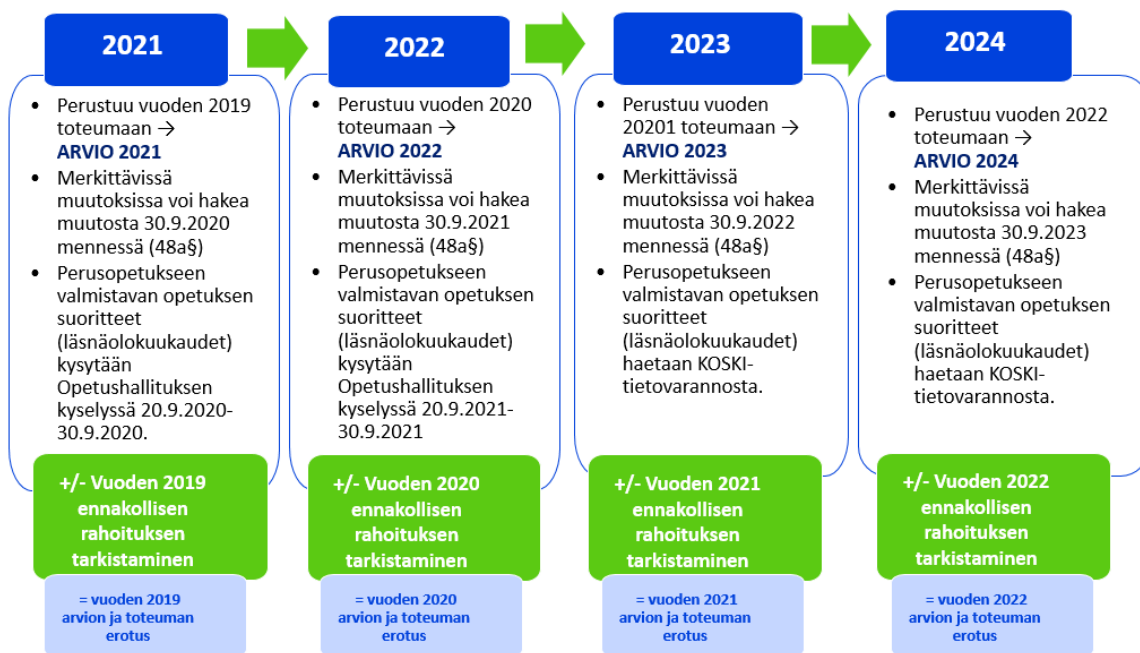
2021

- Perustuu vuoden 2019 toteumaan → ARVIO 2021
- Merkittävissä muutoksissa voi hakea muutosta 30.9.2020 mennessä (48a§)
- Perusopetukseen valmistavan opetuksen suoritteet (läsnäolokuukaudet) kysytään Opetushallituksen kyselyssä 20.9.2020-30.9.2020.

+/- Vuoden 2019 ennakollisen rahoituksen tarkistaminen

= vuoden 2019 arvion ja toteuman erotus

2022

- Perustuu vuoden 2020 toteumaan → ARVIO 2022
- Merkittävissä muutoksissa voi hakea muutosta 30.9.2021 mennessä (48a§)
- Perusopetukseen valmistavan opetuksen suoritteet (läsnäolokuukaudet) kysytään Opetushallituksen kyselyssä 20.9.2021-30.9.2021

+/- Vuoden 2020 ennakollisen rahoituksen tarkistaminen

= vuoden 2020 arvion ja toteuman erotus

2023

- Perustuu vuoden 20201 toteumaan → ARVIO 2023
- Merkittävissä muutoksissa voi hakea muutosta 30.9.2022 mennessä (48a§)
- Perusopetukseen valmistavan opetuksen suoritteet (läsnäolokuukaudet) haetaan KOSKI-tietovarannosta.

+/- Vuoden 2021 ennakollisen rahoituksen tarkistaminen

= vuoden 2021 arvion ja toteuman erotus

2024

- Perustuu vuoden 2022 toteumaan → ARVIO 2024
- Merkittävissä muutoksissa voi hakea muutosta 30.9.2023 mennessä (48a§)
- Perusopetukseen valmistavan opetuksen suoritteet (läsnäolokuukaudet) haetaan KOSKI-tietovarannosta.

+/- Vuoden 2022 ennakollisen rahoituksen tarkistaminen

= vuoden 2022 arvion ja toteuman erotus